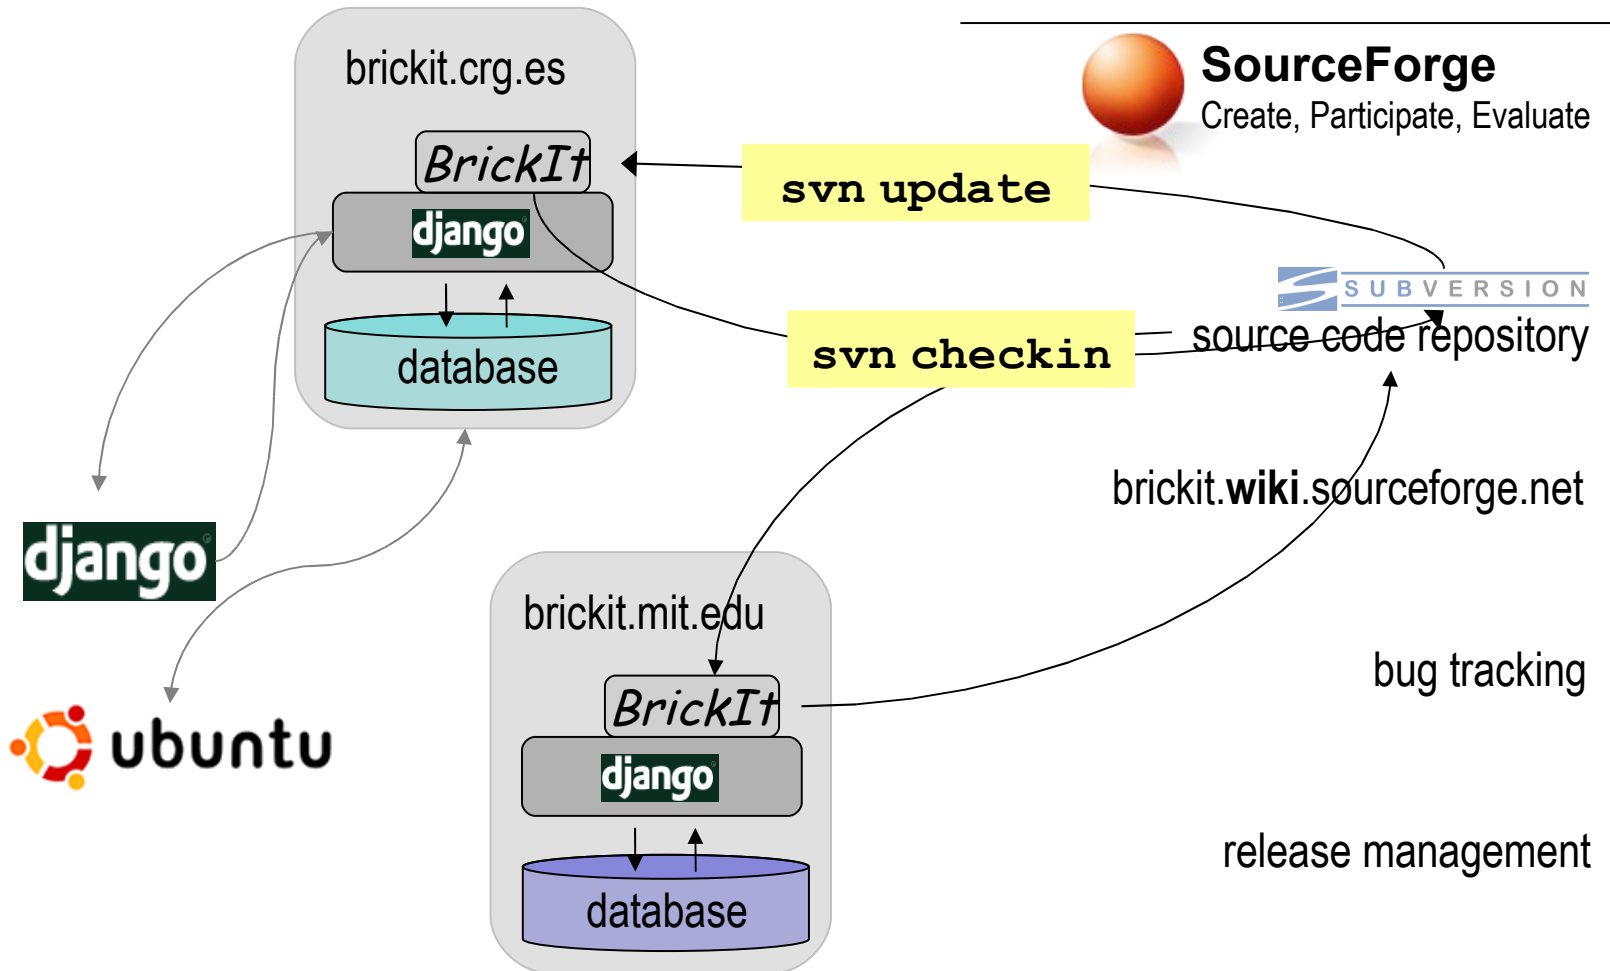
brickit.crg.es

BrickIt

django

database

SourceForge
Create, Participate, Evaluate

svn update

SUBVERSION
source code repository

svn checkin

brickit.**wiki**.sourceforge.net

django

ubuntu

brickit.mit.edu

BrickIt

django

database

bug tracking

release management